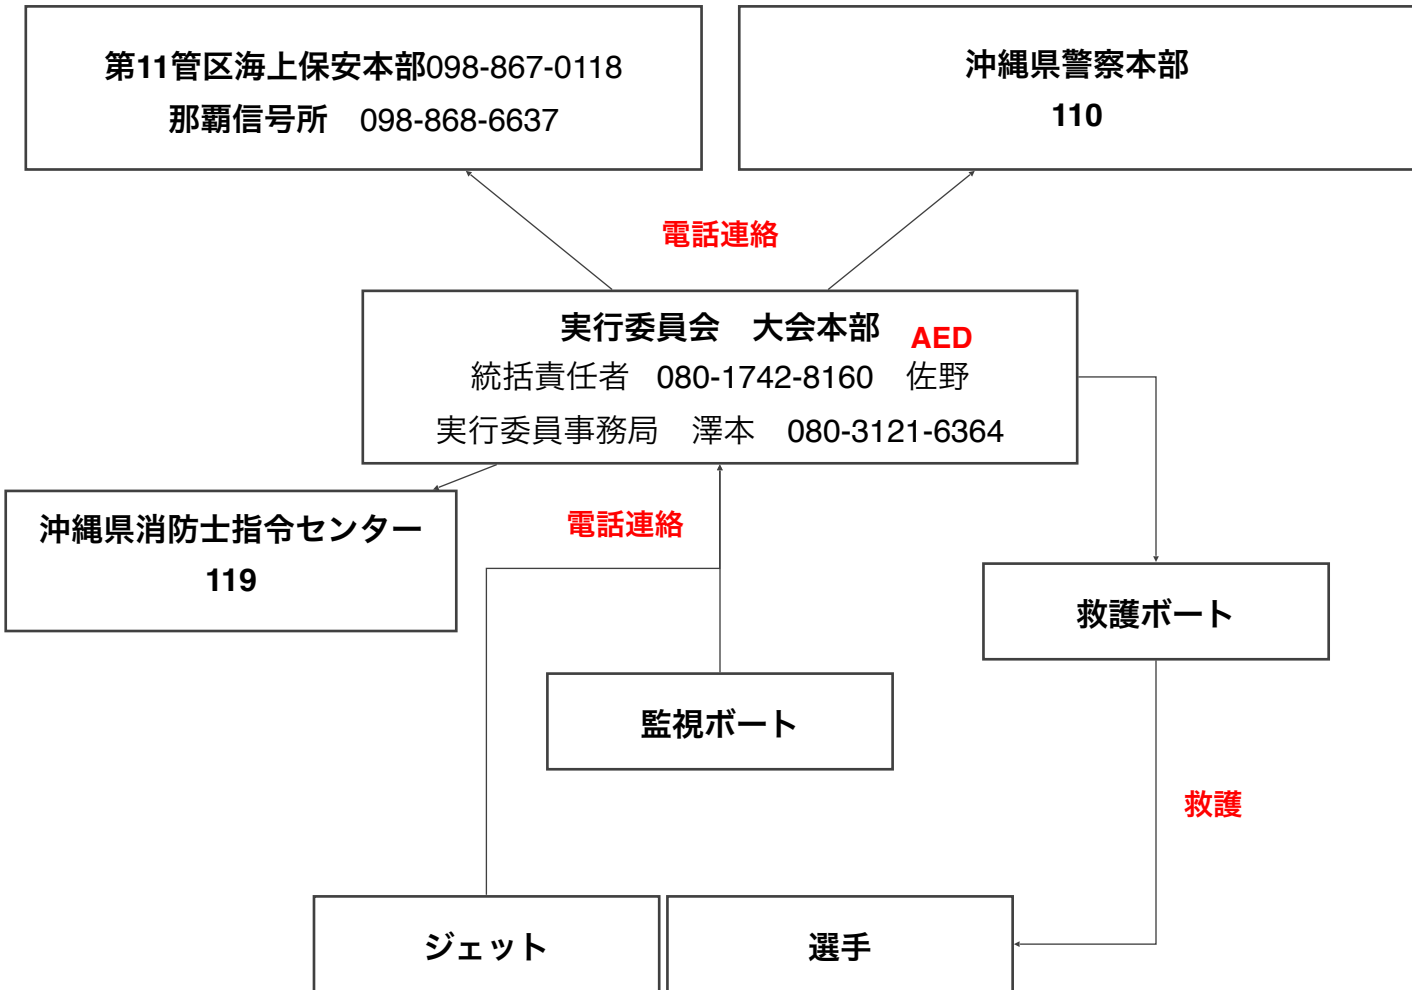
第11管区海上保安本部098-867-0118
那覇信号所　098-868-6637

沖縄県警察本部
110

電話連絡

実行委員会　大会本部
AED
統括責任者　080-1742-8160　佐野
実行委員事務局　澤本　080-3121-6364

沖縄県消防士指令センター
119

電話連絡

救護ボート

監視ボート

救護

ジェット

選手